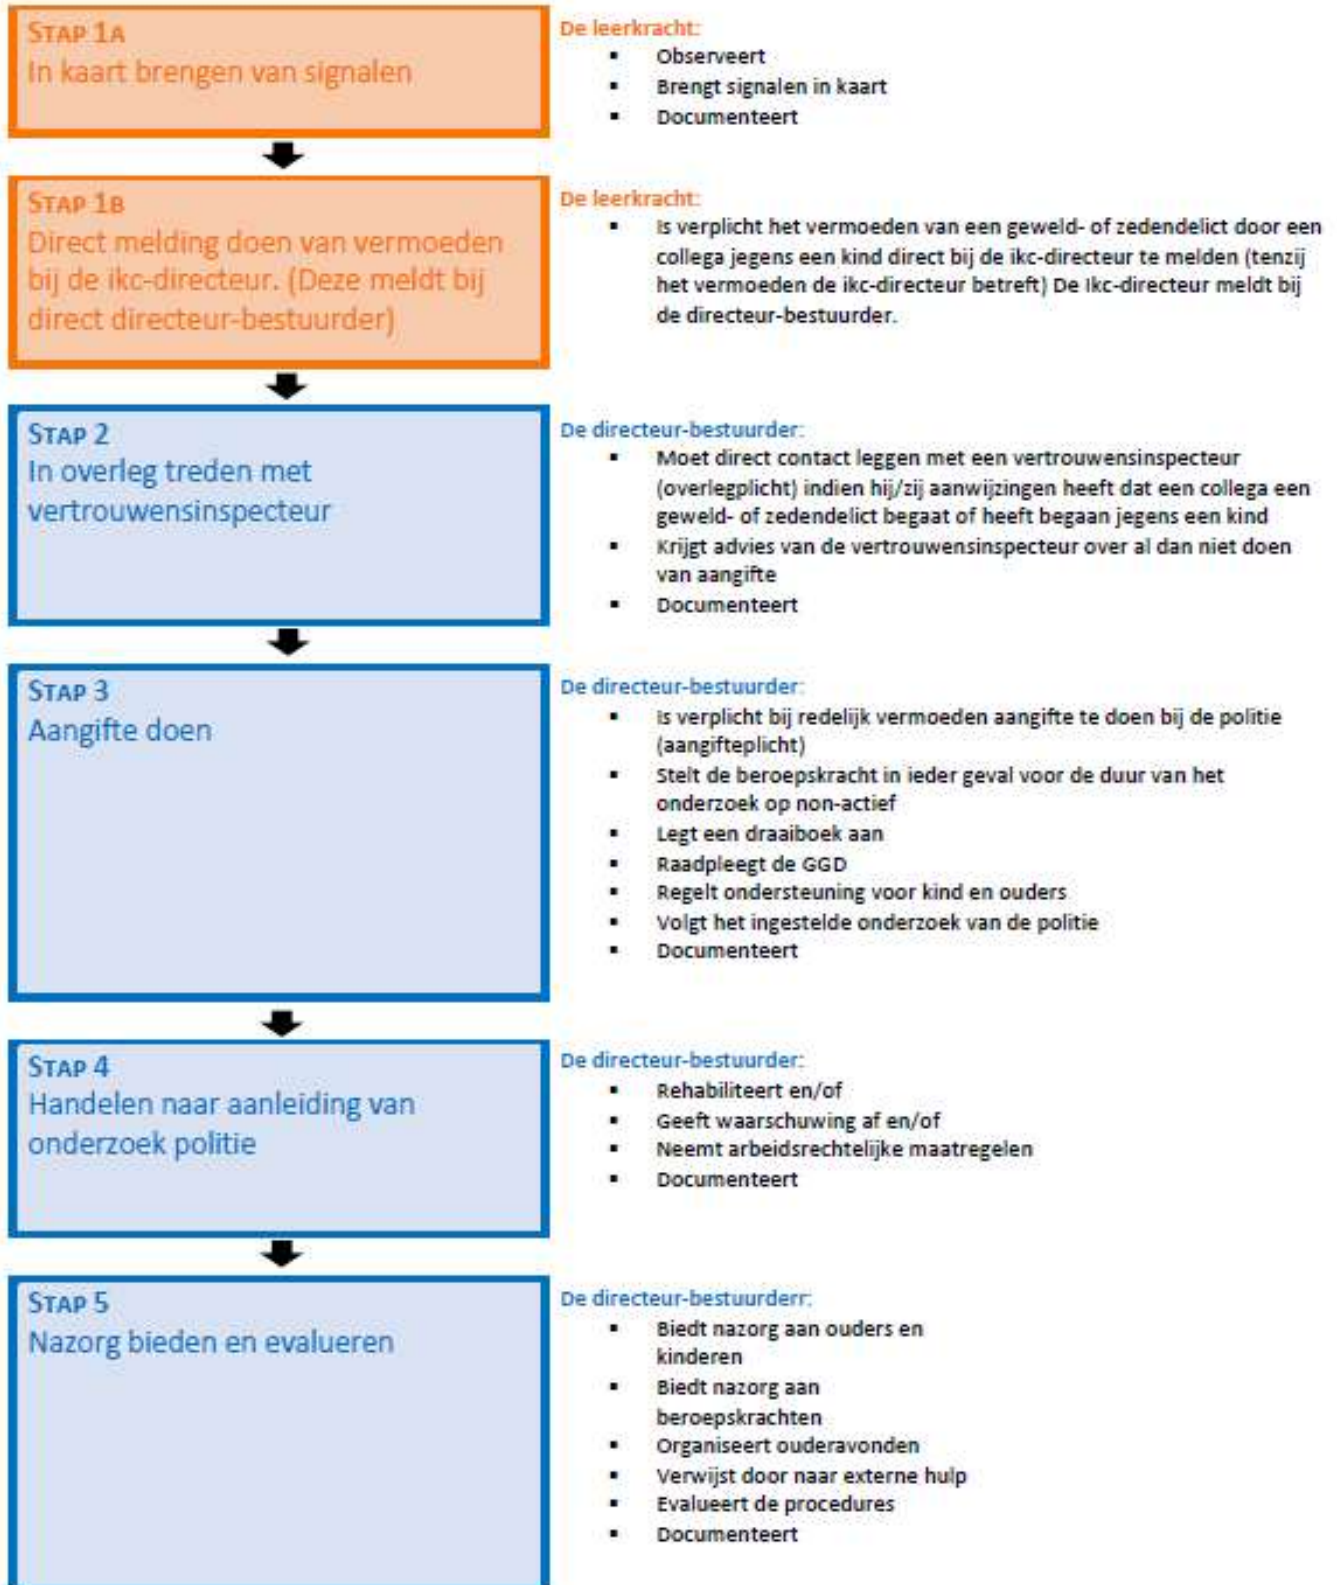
STAP 1A
In kaart brengen van signalen

De leerkracht:
- Observeert
- Brengt signalen in kaart
- Documenteert

STAP 1B
Direct melding doen van vermoeden bij de ikc-directeur. (Deze meldt bij direct directeur-bestuurder)

De leerkracht:
- Is verplicht het vermoeden van een geweld- of zedendelict door een collega jegens een kind direct bij de ikc-directeur te melden (tenzij het vermoeden de ikc-directeur betreft) De Ikc-directeur meldt bij de directeur-bestuurder.

STAP 2
In overleg treden met vertrouwensinspecteur

De directeur-bestuurder:
- Moet direct contact leggen met een vertrouwensinspecteur (overlegplicht) indien hij/zij aanwijzingen heeft dat een collega een geweld- of zedendelict begaat of heeft begaan jegens een kind
- Krijgt advies van de vertrouwensinspecteur over al dan niet doen van aangifte
- Documenteert

STAP 3
Aangifte doen

De directeur-bestuurder:
- Is verplicht bij redelijk vermoeden aangifte te doen bij de politie (aangifteplicht)
- Stelt de beroepskracht in ieder geval voor de duur van het onderzoek op non-actief
- Legt een draaiboek aan
- Raadpleegt de GGD
- Regelt ondersteuning voor kind en ouders
- Volgt het ingestelde onderzoek van de politie
- Documenteert

STAP 4
Handelen naar aanleiding van onderzoek politie

De directeur-bestuurder:
- Rehabiliteert en/of
- Geeft waarschuwing af en/of
- Neemt arbeidsrechtelijke maatregelen
- Documenteert

STAP 5
Nazorg bieden en evalueren

De directeur-bestuurderr:
- Biedt nazorg aan ouders en kinderen
- Biedt nazorg aan beroepskrachten
- Organiseert ouderavonden
- Verwijst door naar externe hulp
- Evalueert de procedures
- Documenteert